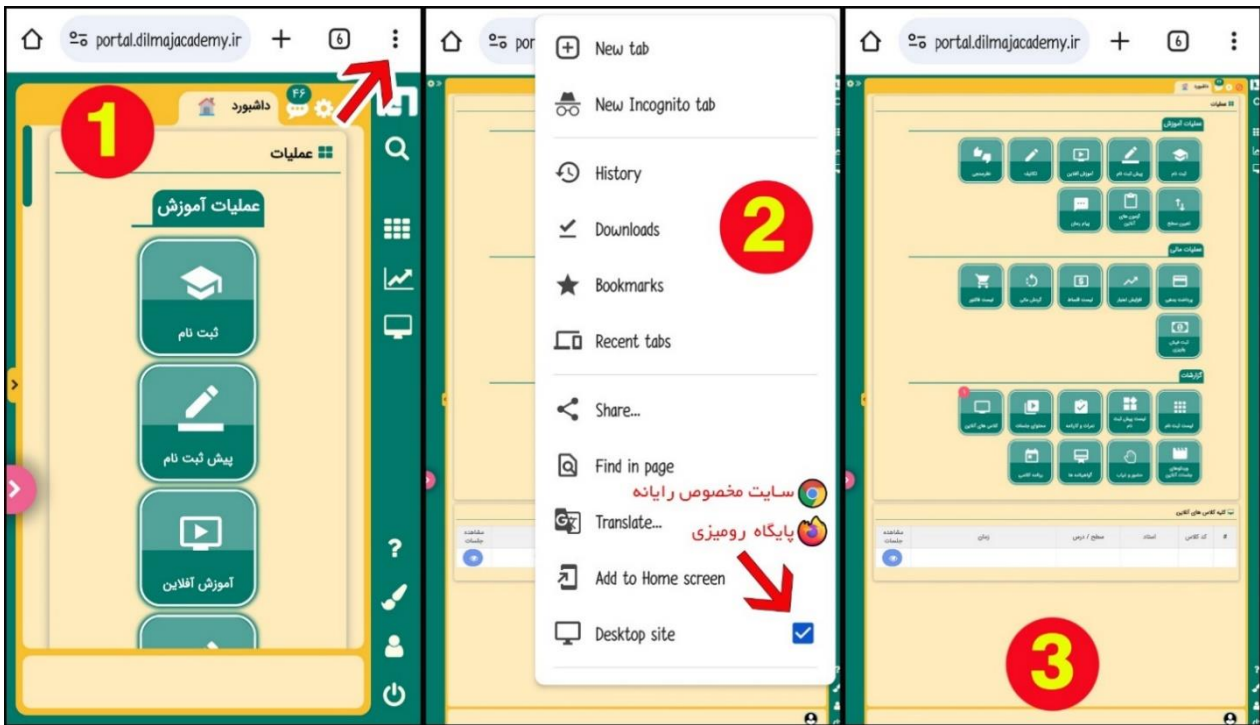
portal.dilmajacademy.ir
6

داشبورد
۴۶
1
عملیات
عملیات آموزش
ثبت نام
پیش ثبت نام
آموزش آفلاین

por
New tab
New Incognito tab
History
Downloads
Bookmarks
Recent tabs
Share...
Find in page
Translate...
Add to Home screen
Desktop site
2
سایت مخصوص رایانه
پایگاه رومیزی

portal.dilmajacademy.ir
6
داشبورد
عملیات
عملیات آموزش
ثبت نام
پیش ثبت نام
آموزش آفلاین
تکالیف
تقریبی
تعیین سطح
آزمون های آنلاین
پیام رسان
عملیات مالی
پرداخت پنهانی
افزایش اعتبار
لیست اقساط
گردش مالی
لیست فاکتور
ثبت فیش بانکی
گزارشات
لیست ثبت نام
لیست پیش ثبت نام
نمرات و کارنامه
محتوای جلسات
کلاس های آنلاین
پیش فیش‌های پرداخت آنلاین
حضور و غیاب
گواهینامه ها
برنامه کلاسی
کلیه کلاس های آنلاین
#
کد کلاس
استاد
سطح / درس
زمان
مشاهده جلسات
3